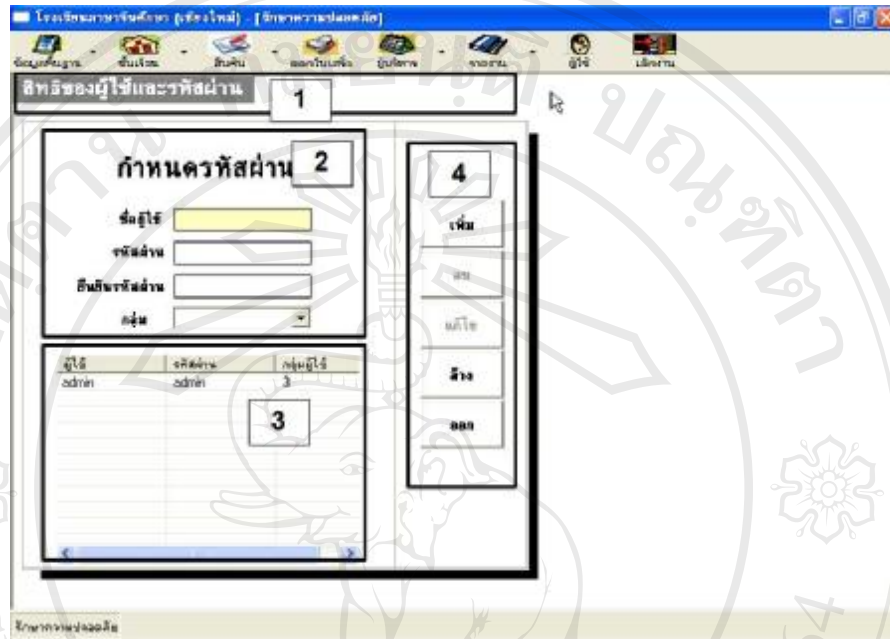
โรงเรียน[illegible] - [รักษาความปลอดภัย]

ข้อมูลพื้นฐาน ชั้นเรียน สินค้า ออกใบเสร็จ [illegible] รายงาน ผู้ใช้ เลิกงาน

สิทธิของผู้ใช้และรหัสผ่าน

1

กำหนดรหัสผ่าน

2

ชื่อผู้ใช้

รหัสผ่าน

ยืนยันรหัสผ่าน

กลุ่ม

| ผู้ใช้ | รหัสผ่าน | กลุ่มผู้ใช้ |
|---|---|---|
| admin | admin | 3 |

3

4

เพิ่ม

ลบ

แก้ไข

ล้าง

ออก

รักษาความปลอดภัย